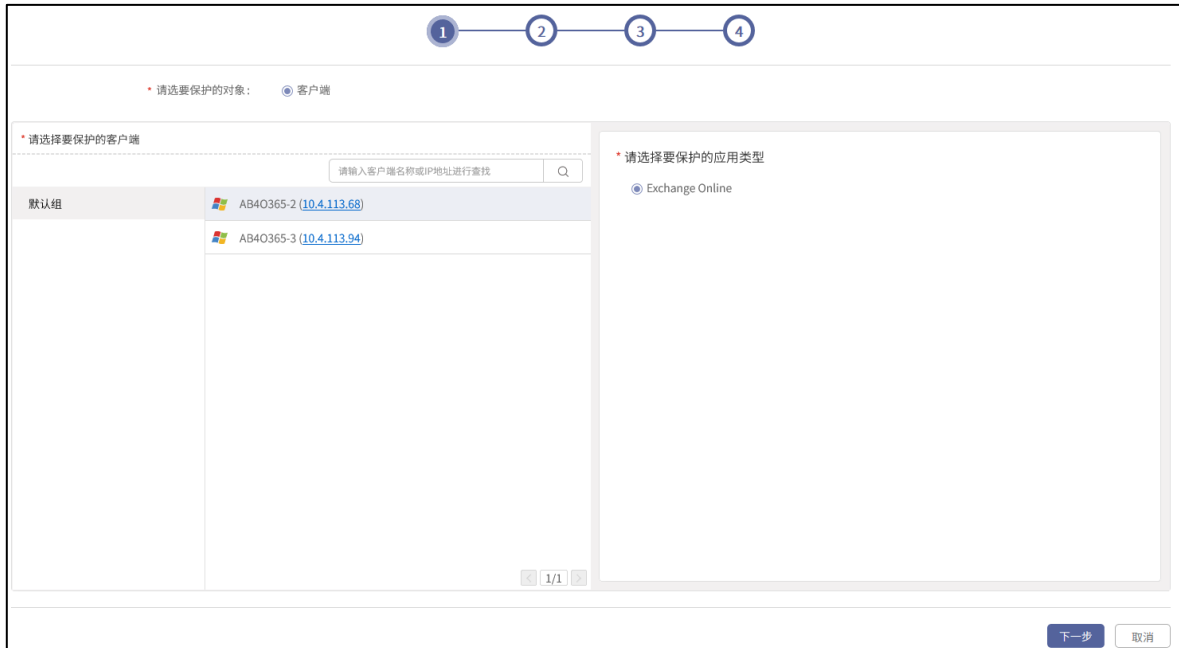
1 2 3 4

* 请选要保护的对象： 客户端

* 请选择要保护的客户端

请输入客户端名称或IP地址进行查找

默认组

AB4O365-2 (10.4.113.68)

AB4O365-3 (10.4.113.94)

1/1

* 请选择要保护的应用类型

Exchange Online

下一步 取消